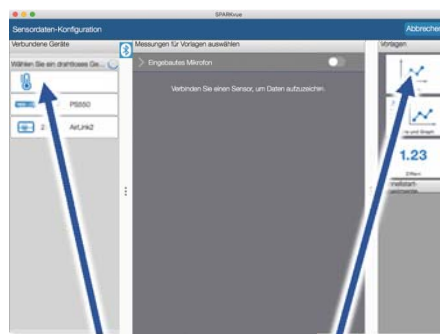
SPARKvue

Sensordaten-Konfiguration

Abbrechen

Verbundene Geräte

Wählen Sie ein drahtloses Ge...

PS550

2 AirLink2

Messungen für Vorlagen auswählen

Eingebautes Mikrofon

Verbinden Sie einen Sensor, um Daten aufzuzeichnen.

Vorlagen

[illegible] und Graph

1.23

Ziffern

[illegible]